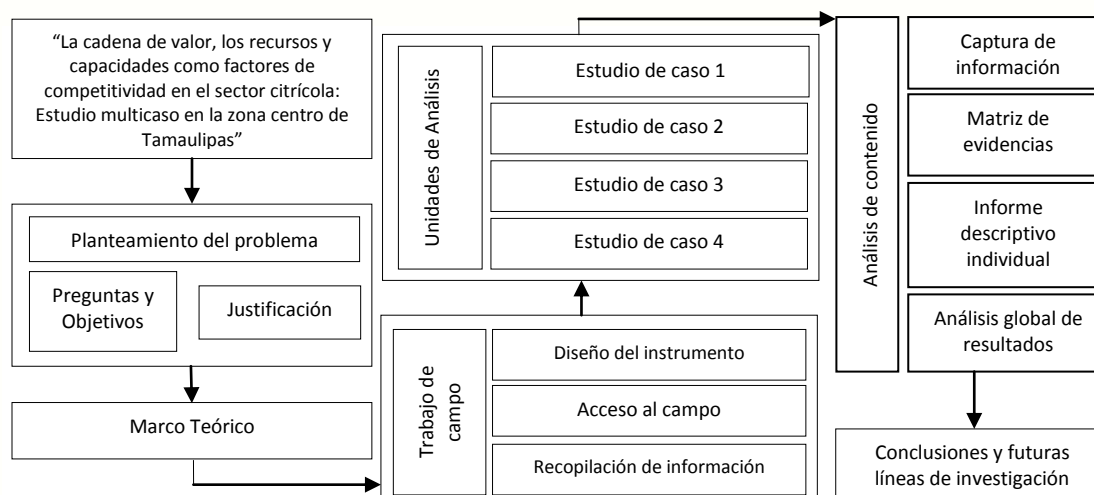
"La cadena de valor, los recursos y capacidades como factores de competitividad en el sector citrícola: Estudio multicaso en la zona centro de Tamaulipas"

Planteamiento del problema

Preguntas y Objetivos

Justificación

Marco Teórico

Trabajo de campo

Diseño del instrumento

Acceso al campo

Recopilación de información

Unidades de Análisis

Estudio de caso 1

Estudio de caso 2

Estudio de caso 3

Estudio de caso 4

Análisis de contenido

Captura de información

Matriz de evidencias

Informe descriptivo individual

Análisis global de resultados

Conclusiones y futuras líneas de investigación